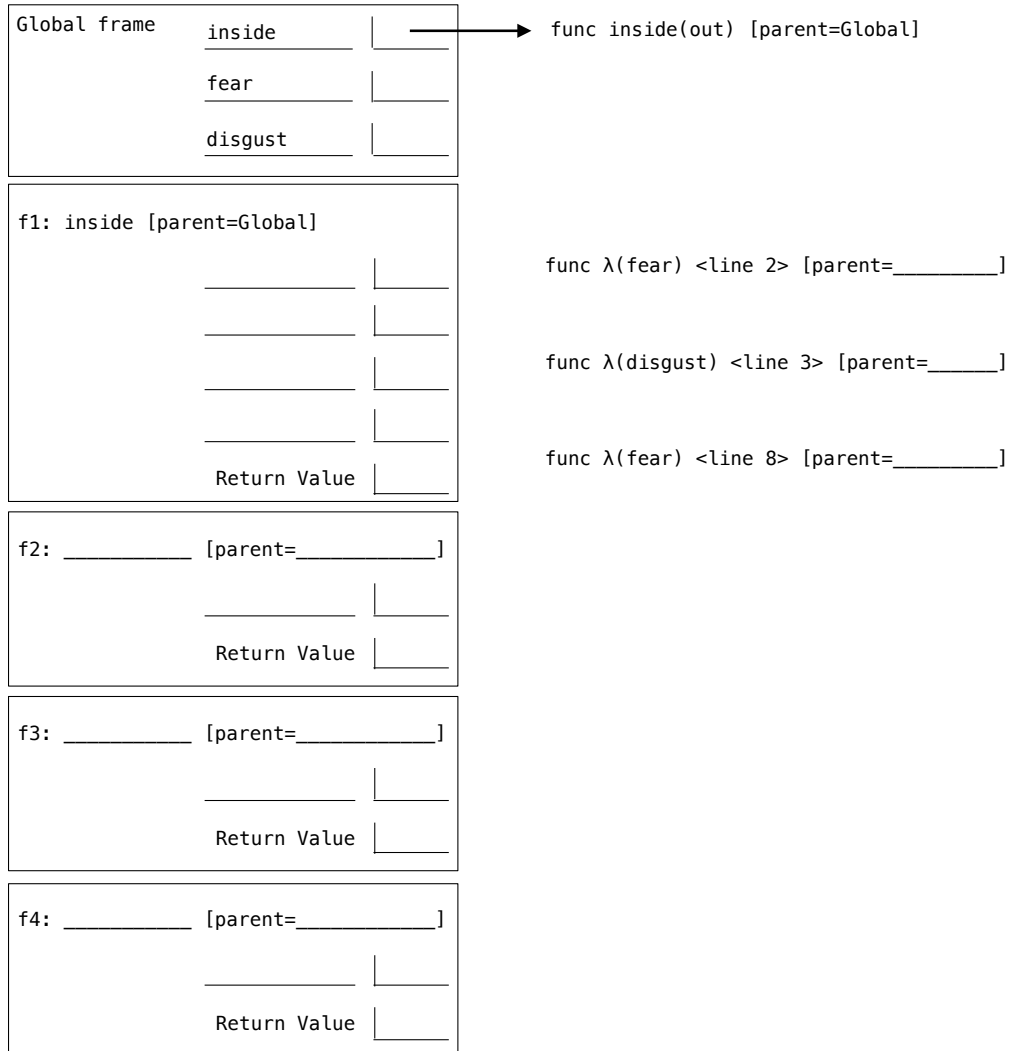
Global frame

inside

fear

disgust

func inside(out) [parent=Global]

f1: inside [parent=Global]

Return Value

func λ(fear) <line 2> [parent=________]

func λ(disgust) <line 3> [parent=_____]

func λ(fear) <line 8> [parent=________]

f2: __________ [parent=___________]

Return Value

f3: __________ [parent=___________]

Return Value

f4: __________ [parent=___________]

Return Value